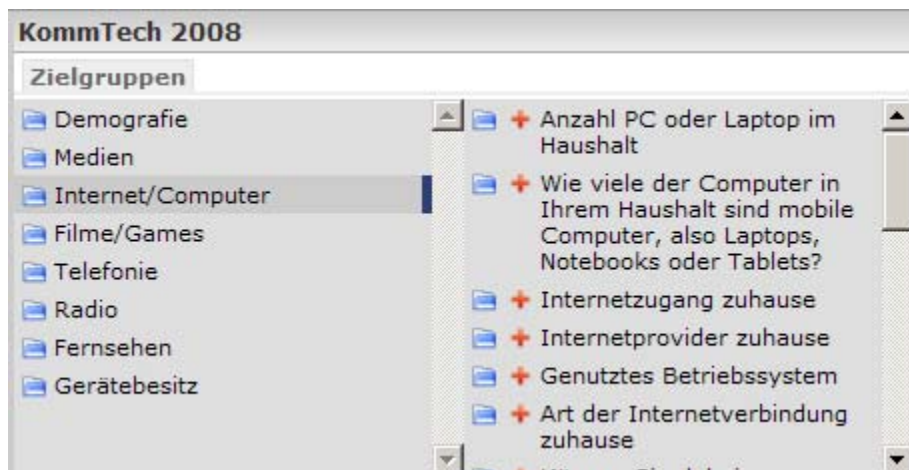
KommTech 2008

Zielgruppen

Demografie
Medien
Internet/Computer
Filme/Games
Telefonie
Radio
Fernsehen
Gerätebesitz

+ Anzahl PC oder Laptop im Haushalt
+ Wie viele der Computer in Ihrem Haushalt sind mobile Computer, also Laptops, Notebooks oder Tablets?
+ Internetzugang zuhause
+ Internetprovider zuhause
+ Genutztes Betriebssystem
+ Art der Internetverbindung zuhause
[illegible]